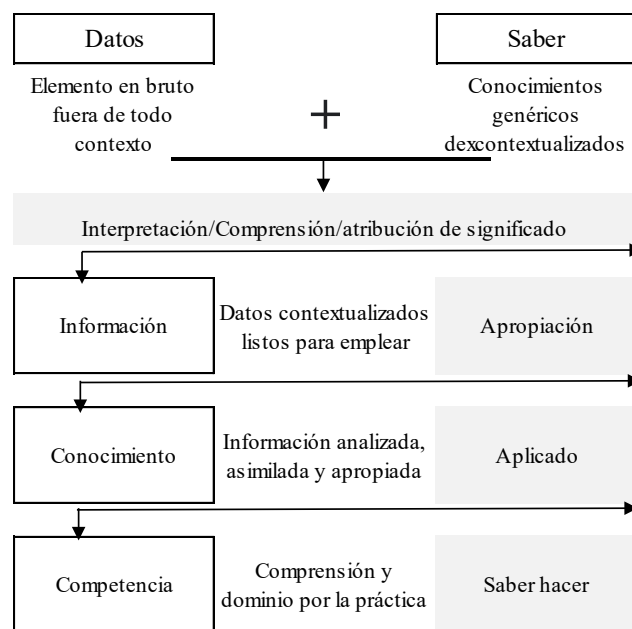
Datos

Saber

Elemento en bruto fuera de todo contexto

+

Conocimientos genéricos dexcontextualizados

Interpretación/Comprensión/atribución de significado

Información

Datos contextualizados listos para emplear

Apropiación

Conocimiento

Información analizada, asimilada y apropiada

Aplicado

Competencia

Comprensión y dominio por la práctica

Saber hacer